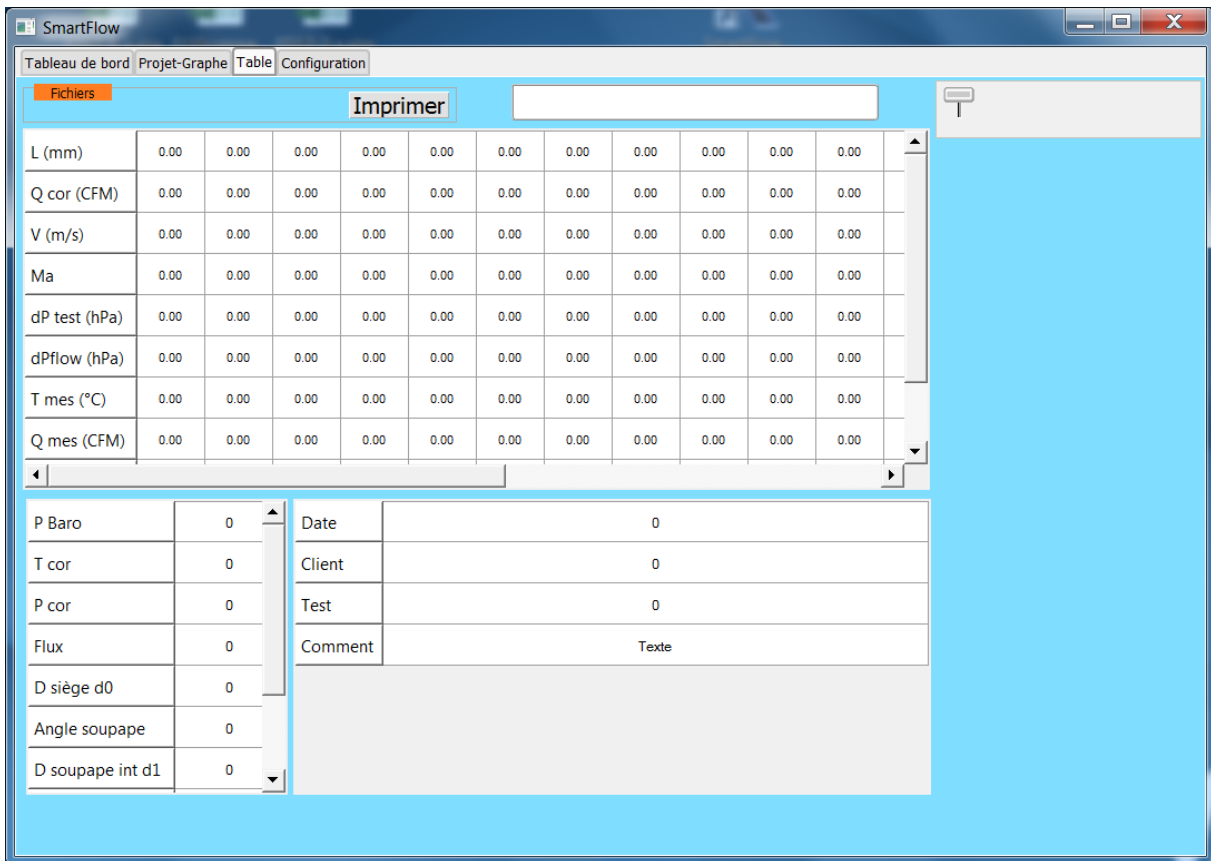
SmartFlow

Tableau de bord | Projet-Graphe | Table | Configuration

Fichiers

Imprimer

| L (mm) | 0.00 | 0.00 | 0.00 | 0.00 | 0.00 | 0.00 | 0.00 | 0.00 | 0.00 | 0.00 | 0.00 |
|---|---|---|---|---|---|---|---|---|---|---|---|
| Q cor (CFM) | 0.00 | 0.00 | 0.00 | 0.00 | 0.00 | 0.00 | 0.00 | 0.00 | 0.00 | 0.00 | 0.00 |
| V (m/s) | 0.00 | 0.00 | 0.00 | 0.00 | 0.00 | 0.00 | 0.00 | 0.00 | 0.00 | 0.00 | 0.00 |
| Ma | 0.00 | 0.00 | 0.00 | 0.00 | 0.00 | 0.00 | 0.00 | 0.00 | 0.00 | 0.00 | 0.00 |
| dP test (hPa) | 0.00 | 0.00 | 0.00 | 0.00 | 0.00 | 0.00 | 0.00 | 0.00 | 0.00 | 0.00 | 0.00 |
| dPflow (hPa) | 0.00 | 0.00 | 0.00 | 0.00 | 0.00 | 0.00 | 0.00 | 0.00 | 0.00 | 0.00 | 0.00 |
| T mes (°C) | 0.00 | 0.00 | 0.00 | 0.00 | 0.00 | 0.00 | 0.00 | 0.00 | 0.00 | 0.00 | 0.00 |
| Q mes (CFM) | 0.00 | 0.00 | 0.00 | 0.00 | 0.00 | 0.00 | 0.00 | 0.00 | 0.00 | 0.00 | 0.00 |

| P Baro | 0 |
|---|---|
| T cor | 0 |
| P cor | 0 |
| Flux | 0 |
| D siège d0 | 0 |
| Angle soupape | 0 |
| D soupape int d1 | 0 |

| Date | 0 |
|---|---|
| Client | 0 |
| Test | 0 |
| Comment | Texte |